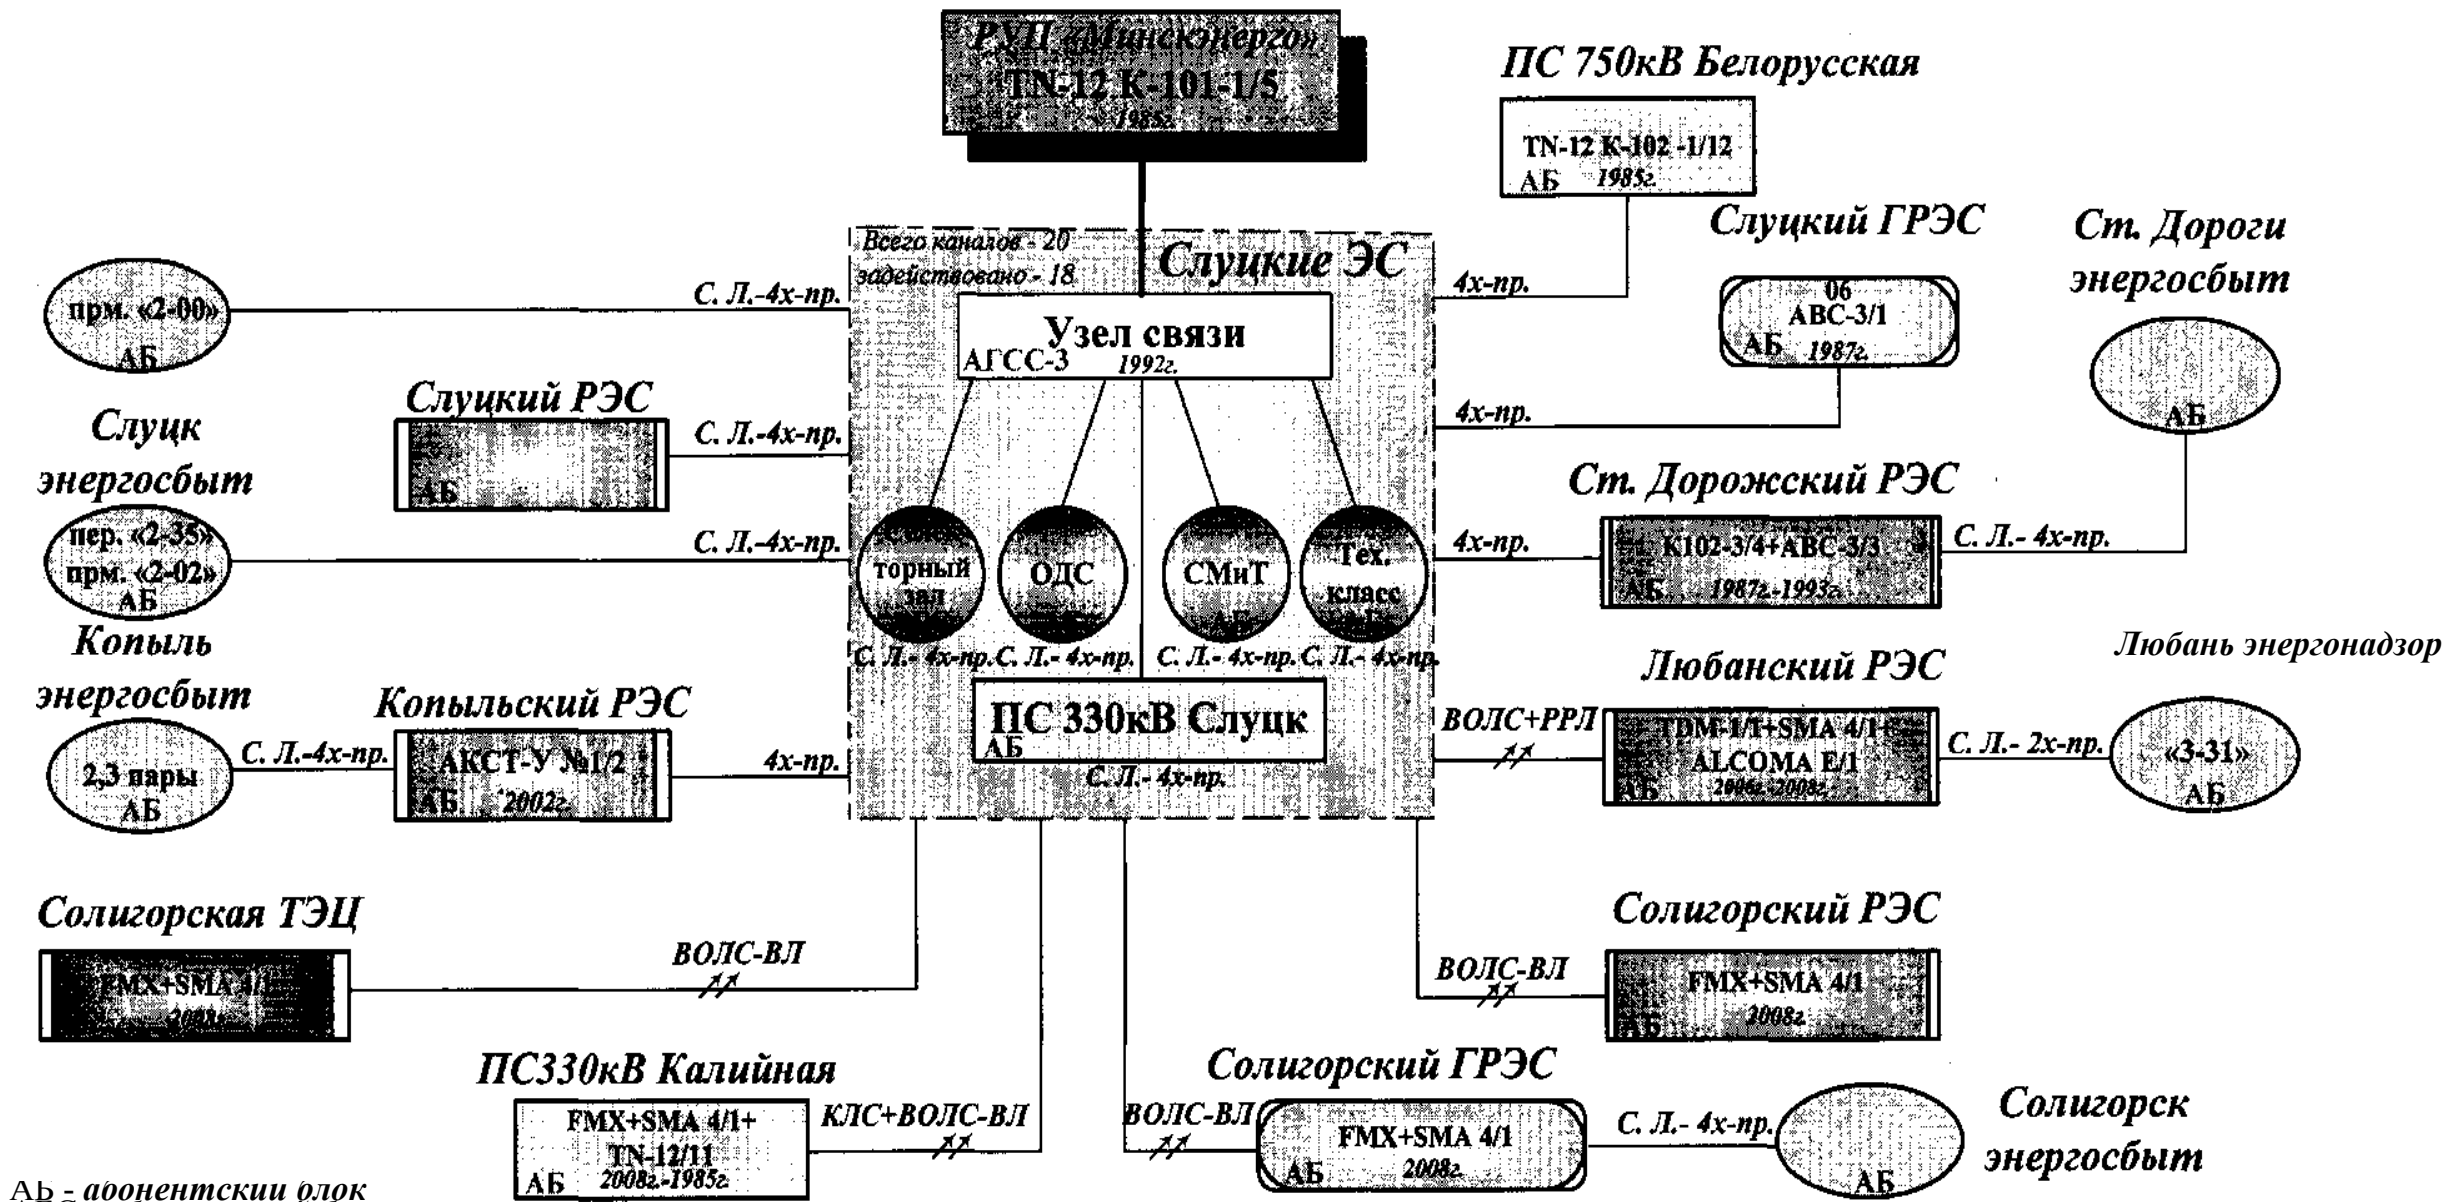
РУП «Минскэнерго»
TN-12 К-101-1/5
1985г.

ПС 750кВ Белорусская
TN-12 К-102 -1/12
АБ 1985г.

Слуцкий ГРЭС
06
АВС-3/1
АБ 1987г.

Ст. Дороги энергосбыт
АБ

Всего каналов - 20
задействовано - 18
Слуцкие ЭС
Узел связи
АГСС-3 1992г.

4х-пр.
4х-пр.

прм. «2-00»
АБ
С. Л.-4х-пр.

Слуцкий РЭС
АБ
С. Л.-4х-пр.

Слуцк энергосбыт
пер. «2-35»
прм. «2-02»
АБ
С. Л.-4х-пр.

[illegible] торный зал
ОДС
СМиТ
Тех. класс

С. Л.- 4х-пр. С. Л.- 4х-пр. С. Л.- 4х-пр. С. Л.- 4х-пр.

Ст. Дорожский РЭС
4х-пр.
К102-3/4+АВС-3/3
АБ 1987г.-1993г.
С. Л.- 4х-пр.

Любань энергонадзор

Любанский РЭС
ВОЛС+РРЛ
TDM-1/1+SMA 4/1+
ALCOMA E/1
АБ 2006г.-2008г.
С. Л.- 2х-пр.
«3-31»
АБ

Копыль энергосбыт
2,3 пары
АБ
С. Л.-4х-пр.

Копыльский РЭС
АКСТ-У №1/2
АБ 2002г.
4х-пр.

ПС 330кВ Слуцк
АБ
С. Л.- 4х-пр.

Солигорская ТЭЦ
FMX+SMA 4/1
2008г.
ВОЛС-ВЛ

Солигорский РЭС
ВОЛС-ВЛ
FMX+SMA 4/1
АБ 2008г.

ПС330кВ Калийная
FMX+SMA 4/1+
TN-12/11
АБ 2008г.-1985г.
КЛС+ВОЛС-ВЛ

Солигорский ГРЭС
ВОЛС-ВЛ
FMX+SMA 4/1
АБ 2008г.
С. Л.- 4х-пр.

Солигорск энергосбыт
АБ

АБ - абонентский блок